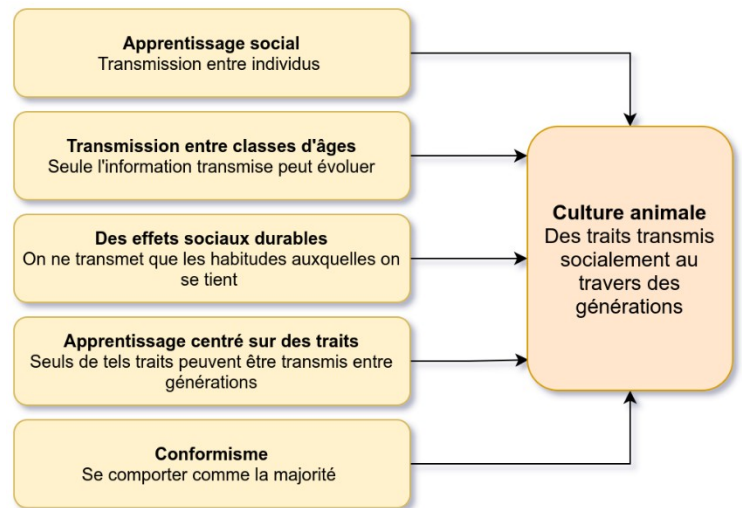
**Apprentissage social**
Transmission entre individus

**Transmission entre classes d'âges**
Seule l'information transmise peut évoluer

**Des effets sociaux durables**
On ne transmet que les habitudes auxquelles on se tient

**Apprentissage centré sur des traits**
Seuls de tels traits peuvent être transmis entre générations

**Conformisme**
Se comporter comme la majorité

**Culture animale**
Des traits transmis socialement au travers des générations